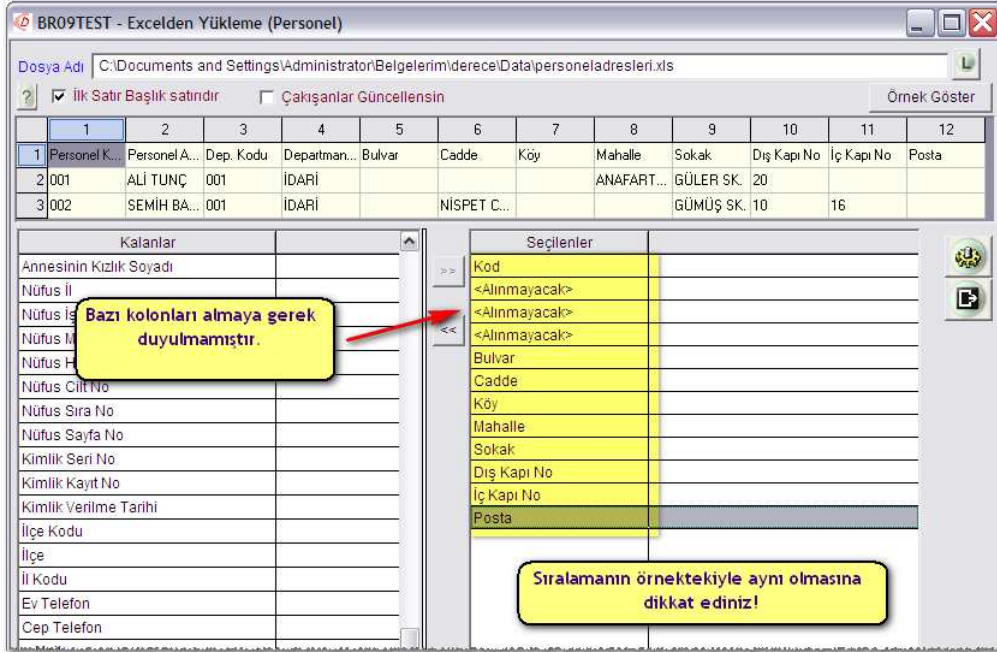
BRO9TEST - Excelden Yükleme (Personel)

Dosya Adı C:\Documents and Settings\Administrator\Belgelerim\derece\Data\personeladresleri.xls

? İlk Satır Başlık satırıdır Çakışanlar Güncellensin Örnek Göster

| | 1 | 2 | 3 | 4 | 5 | 6 | 7 | 8 | 9 | 10 | 11 | 12 |
|---|---|---|---|---|---|---|---|---|---|---|---|---|
| 1 | Personel K... | Personel A... | Dep. Kodu | Departman... | Bulvar | Cadde | Köy | Mahalle | Sokak | Dış Kapı No | İç Kapı No | Posta |
| 2 | 001 | ALİ TUNÇ | 001 | İDARİ | | | | ANAFART... | GÜLER SK. | 20 | | |
| 3 | 002 | SEMİH BA... | 001 | İDARİ | | NİSPET C... | | | GÜMÜŞ SK. | 10 | 16 | |

Kalanlar
Annesinin Kızlık Soyadı
Nüfus İl
Nüfus İ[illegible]
Nüfus M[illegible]
Nüfus H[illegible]
Nüfus Cilt No
Nüfus Sıra No
Nüfus Sayfa No
Kimlik Seri No
Kimlik Kayıt No
Kimlik Verilme Tarihi
İlçe Kodu
İlçe
İl Kodu
Ev Telefon
Cep Telefon

>>
<<

Bazı kolonları almaya gerek duyulmamıştır.

Seçilenler
Kod
<Alınmayacak>
<Alınmayacak>
<Alınmayacak>
Bulvar
Cadde
Köy
Mahalle
Sokak
Dış Kapı No
İç Kapı No
Posta

Sıralamanın örnektekiyle aynı olmasına dikkat ediniz!